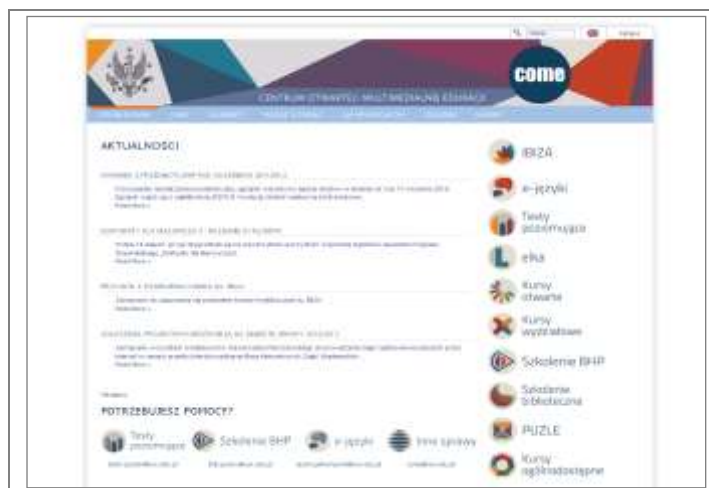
come

CENTRUM OTWARTEJ I MULTIMEDIALNEJ EDUKACJI

AKTUALNOŚCI

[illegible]

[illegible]

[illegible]

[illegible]

POTRZEBUJESZ POMOCY?

Testy poziomujące

Szkolenie BHP

e-języki

Inne sprawy

IBIZA

e-języki

Testy poziomujące

elka

Kursy otwarte

Kursy wyjazdowe

Szkolenie BHP

Szkolenie biblioteczne

PUZLE

Kursy ogólnodostępne